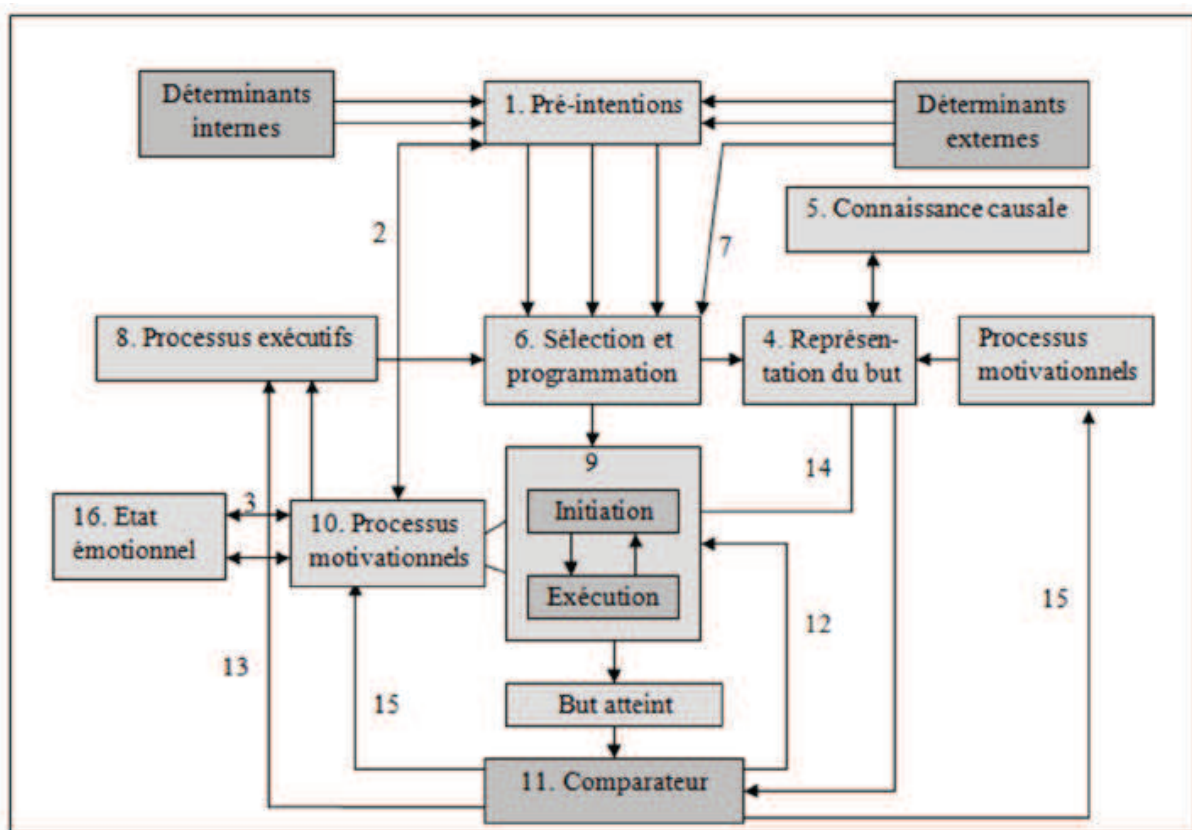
Déterminants internes

1. Pré-intentions

Déterminants externes

5. Connaissance causale

2

7

8. Processus exécutifs

6. Sélection et programmation

4. Représentation du but

Processus motivationnels

9

14

16. Etat émotionnel

3

10. Processus motivationnels

Initiation

Exécution

12

15

13

15

But atteint

11. Comparateur